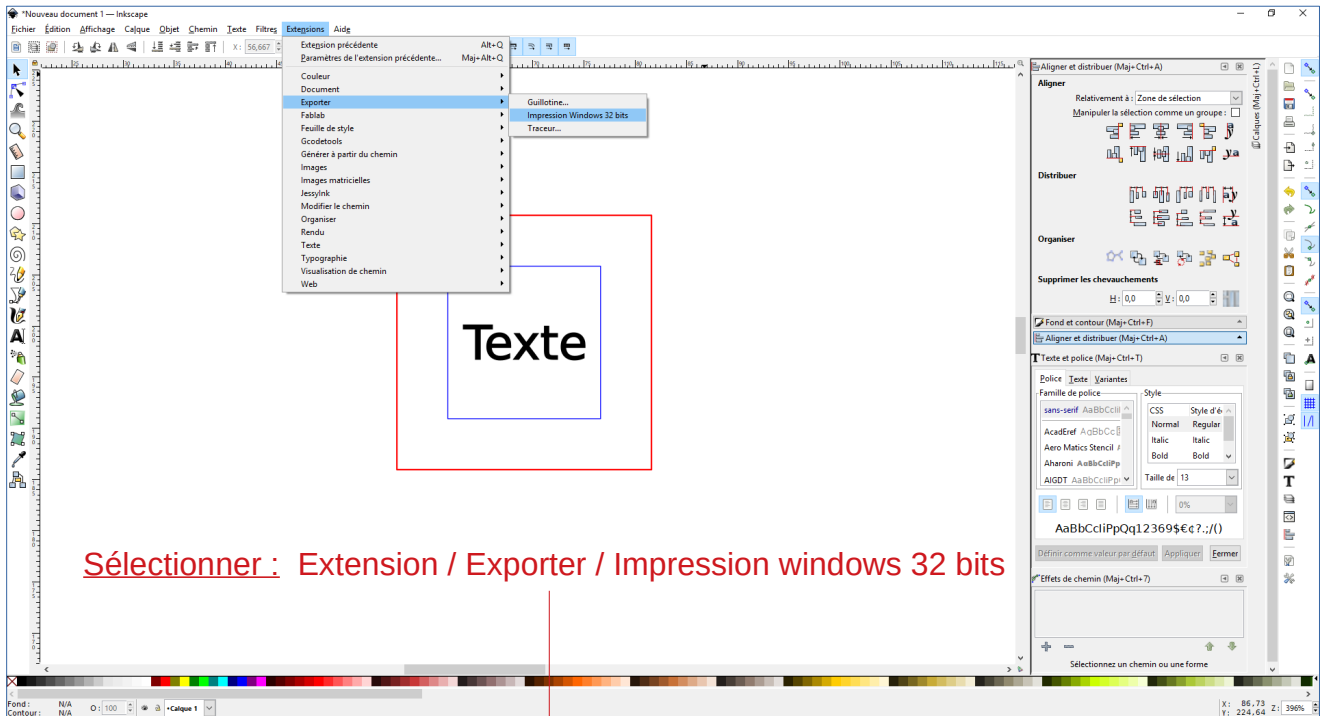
*Nouveau document 1 — Inkscape

Fichier Édition Affichage Calque Objet Chemin Texte Filtres Extensions Aide

X: 56,667

Extension précédente Alt+Q
Paramètres de l'extension précédente... Maj+Alt+Q
Couleur
Document
Exporter
Fablab
Feuille de style
Gcodetools
Générer à partir du chemin
Images
Images matricielles
JessyInk
Modifier le chemin
Organiser
Rendu
Texte
Typographie
Visualisation de chemin
Web

Guillotine...
Impression Windows 32 bits
Traceur...

Texte

Sélectionner : Extension / Exporter / Impression windows 32 bits

Aligner et distribuer (Maj+Ctrl+A)
Aligner
Relativement à : Zone de sélection
Manipuler la sélection comme un groupe :
Distribuer
Organiser
Supprimer les chevauchements
H: 0,0 V: 0,0
Fond et contour (Maj+Ctrl+F)
Aligner et distribuer (Maj+Ctrl+A)
Texte et police (Maj+Ctrl+T)
Police Texte Variantes
Famille de police
sans-serif AaBbCcIi
AcadEref AaBbCcI
Aero Matics Stencil
Aharoni AaBbCcIiPp
AIGDT AaBbCcIiPp
Style
CSS Style d'é
Normal Regular
Italic Italic
Bold Bold
Taille de 13
0%
AaBbCcIiPpQq12369$€¢?.;/()
Définir comme valeur par défaut Appliquer Fermer
Effets de chemin (Maj+Ctrl+7)
Sélectionnez un chemin ou une forme
Calques (Maj+Ctrl+L)

Fond: N/A
Contour: N/A
O: 100
•Calque 1
X: 86,73
Y: 224,64
Z: 396%